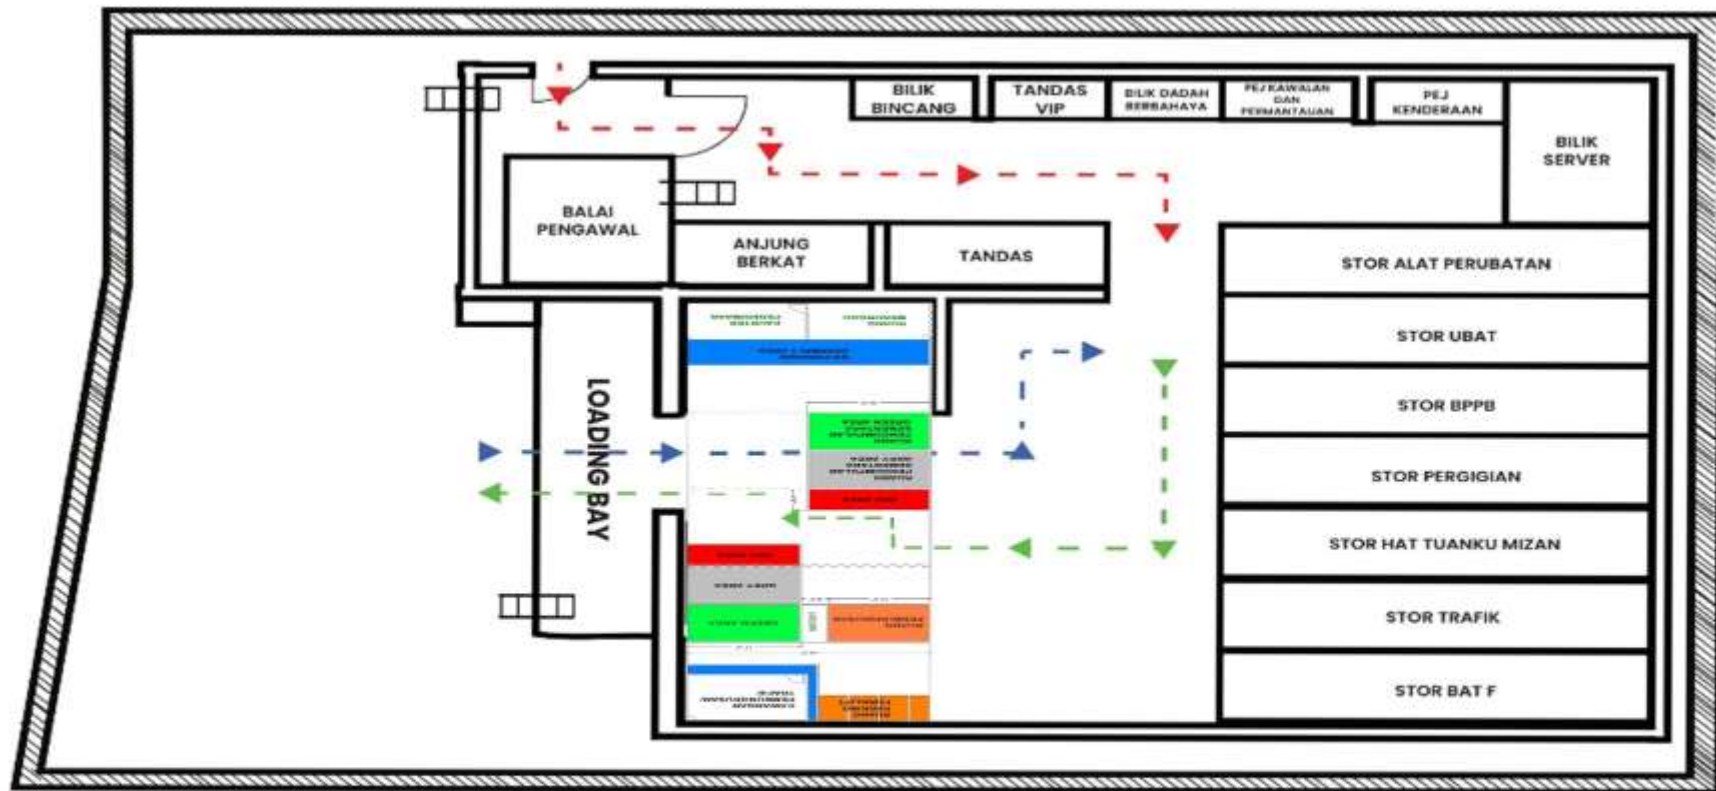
BILIK BINCANG

TANDAS VIP

BILIK DADAH BERBAHAYA

PEJ KAWALAN DAN PEMANTAUAN

PEJ KENDERAAN

BILIK SERVER

BALAI PENGAWAL

ANJUNG BERKAT

TANDAS

STOR ALAT PERUBATAN

STOR UBAT

STOR BPPB

STOR PERGIGIAN

STOR HAT TUANKU MIZAN

STOR TRAFIK

STOR BAT F

LOADING BAY

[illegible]